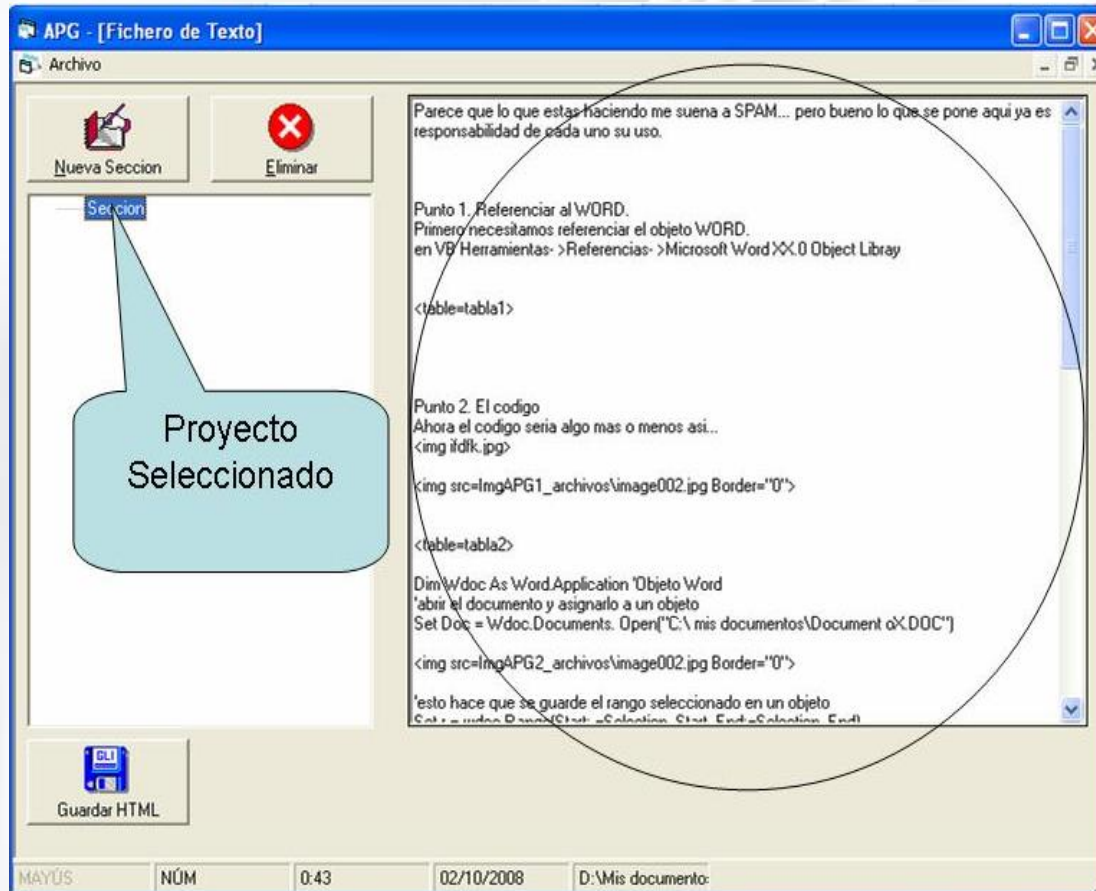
APG - [Fichero de Texto]

Archivo

Nueva Seccion

Eliminar

Seccion

Proyecto Seleccionado

Parece que lo que estas haciendo me suena a SPAM... pero bueno lo que se pone aqui ya es responsabilidad de cada uno su uso.

Punto 1. Referenciar al WORD.
Primero necesitamos referenciar el objeto WORD.
en VB Herramientas- >Referencias- >Microsoft Word XX.0 Object Libray

<table=tabla1>

Punto 2. El codigo
Ahora el codigo seria algo mas o menos asi...
<img ifdfk.jpg>

<img src=ImgAPG1_archivos\image002.jpg Border="0">

<table=tabla2>

Dim Wdoc As Word.Application 'Objeto Word
'abrir el documento y asignarlo a un objeto
Set Doc = Wdoc.Documents. Open("C:\ mis documentos\Document oX.DOC")

<img src=ImgAPG2_archivos\image002.jpg Border="0">

'esto hace que se guarde el rango seleccionado en un objeto
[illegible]

Guardar HTML

MAYÚS | NÚM | 0:43 | 02/10/2008 | D:\Mis documento: